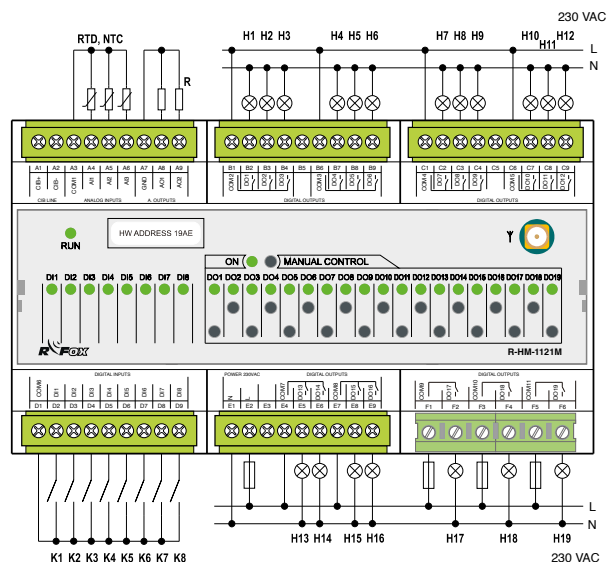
230 VAC

RTD, NTC

R

H1 H2 H3

H4 H5 H6

H7 H8 H9

H10 H11 H12

L

N

A1 A2 A3 A4 A5 A6 A7 A8 A9

CIB+ CIB- COM1 AI1 AI2 AI3 GND AO1 AO2

CIB-LINE ANALOG INPUTS A. OUTPUTS

B1 B2 B3 B4 B5 B6 B7 B8 B9

COM2 DO1 DO2 DO3 COM3 DO4 DO5 DO6

DIGITAL OUTPUTS

C1 C2 C3 C4 C5 C6 C7 C8 C9

COM4 DO7 DO8 DO9 COM5 DO10 DO11 DO12

DIGITAL OUTPUTS

RUN

HW ADDRESS 19AE

ON MANUAL CONTROL

DI1 DI2 DI3 DI4 DI5 DI6 DI7 DI8

DO1 DO2 DO3 DO4 DO5 DO6 DO7 DO8 DO9 DO10 DO11 DO12 DO13 DO14 DO15 DO16 DO17 DO18 DO19

R FOX

R-HM-1121M

DIGITAL INPUTS

COM6 DI1 DI2 DI3 DI4 DI5 DI6 DI7 DI8

D1 D2 D3 D4 D5 D6 D7 D8 D9

POWER 230VAC

DIGITAL OUTPUTS

N L COM7 DO13 DO14 COM8 DO15 DO16

E1 E2 E3 E4 E5 E6 E7 E8 E9

DIGITAL OUTPUTS

COM9 DO17 COM10 DO18 COM11 DO19

F1 F2 F3 F4 F5 F6

L

N

K1 K2 K3 K4 K5 K6 K7 K8

H13 H14

H15 H16

H17

H18

H19

230 VAC